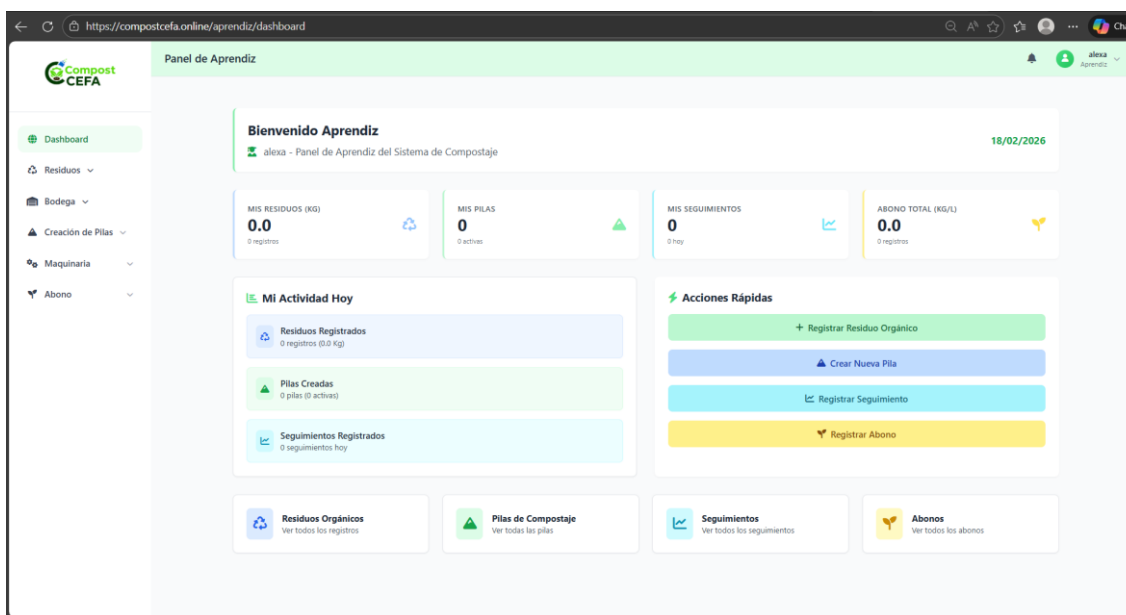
https://compostcefa.online/aprendiz/dashboard

Compost CEFA

Panel de Aprendiz

alexa
Aprendiz

Dashboard
Residuos
Bodega
Creación de Pilas
Maquinaria
Abono

Bienvenido Aprendiz
alexa - Panel de Aprendiz del Sistema de Compostaje

18/02/2026

MIS RESIDUOS (KG)
0.0
0 registros

MIS PILAS
0
0 activas

MIS SEGUIMIENTOS
0
0 hoy

ABONO TOTAL (KG/L)
0.0
0 registros

Mi Actividad Hoy

Residuos Registrados
0 registros (0.0 Kg)

Pilas Creadas
0 pilas (0 activas)

Seguimientos Registrados
0 seguimientos hoy

Acciones Rápidas

+ Registrar Residuo Orgánico

Crear Nueva Pila

Registrar Seguimiento

Registrar Abono

Residuos Orgánicos
Ver todos los registros

Pilas de Compostaje
Ver todas las pilas

Seguimientos
Ver todos los seguimientos

Abonos
Ver todos los abonos